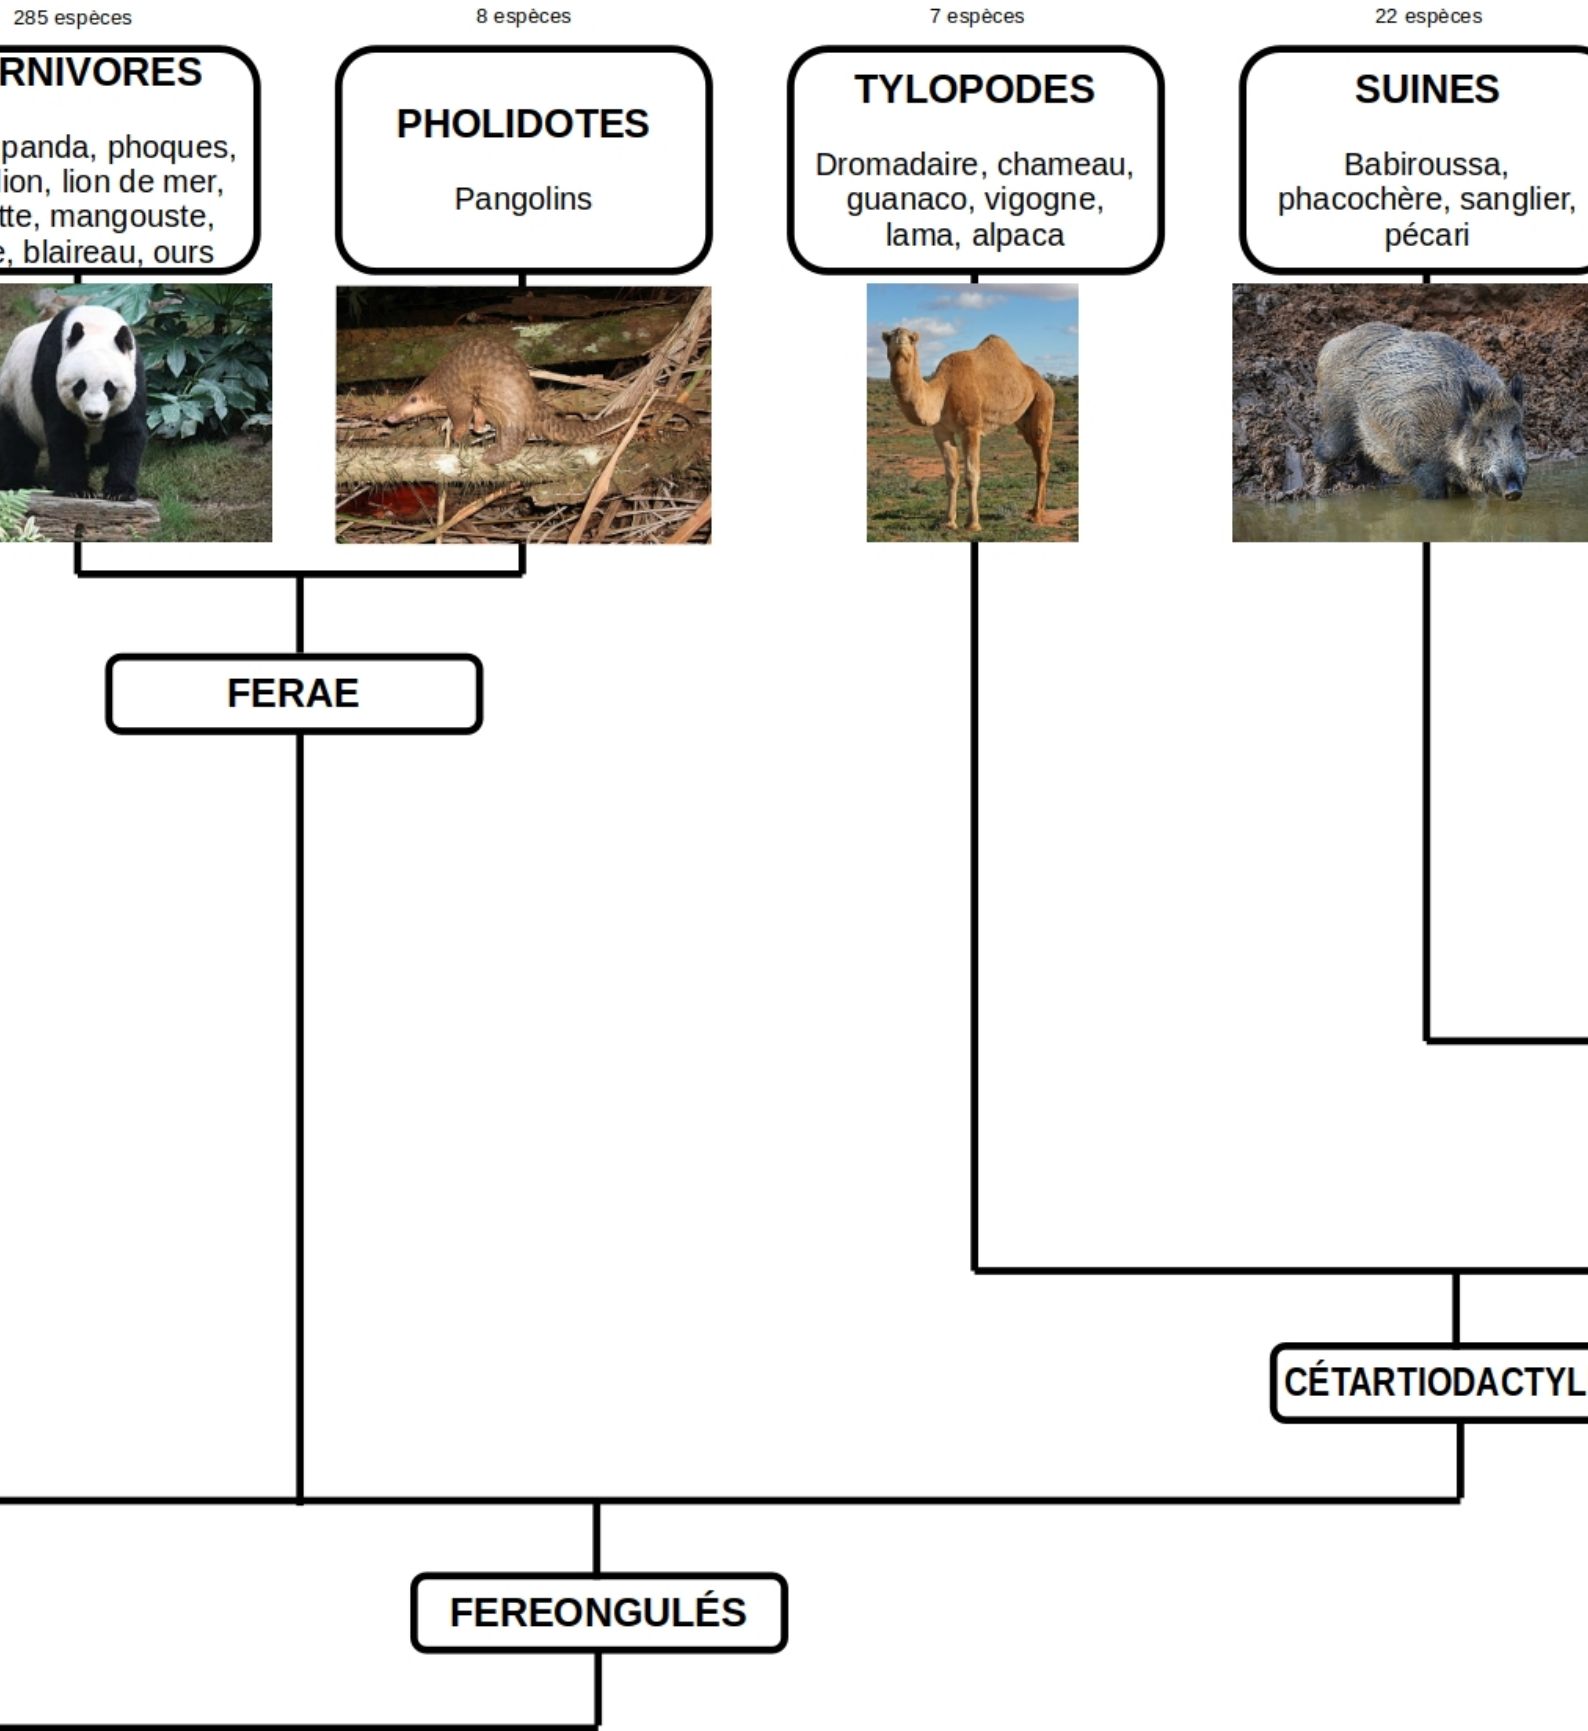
285 espèces

RNIVORES

panda, phoques, ion, lion de mer, tte, mangouste, e, blaireau, ours

8 espèces

PHOLIDOTES

Pangolins

7 espèces

TYLOPODES

Dromadaire, chameau, guanaco, vigogne, lama, alpaca

22 espèces

SUINES

Babiroussa, phacochère, sanglier, pécari

FERAE

CÉTARTIODACTYL

FEREONGULÉS